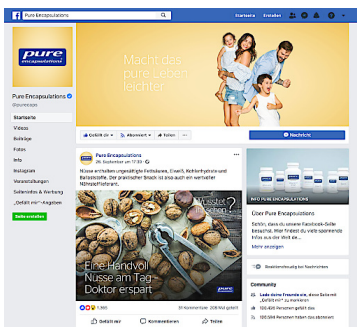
Pure Encapsulations

Startseite Erstellen

pure encapsulations

Macht das pure Leben leichter

Pure Encapsulations
@pureesap

Startseite
Videos
Beiträge
Fotos
Info
Instagram
Veranstaltungen
Seitenliste & Werbung
„Gefällt mir"-Angaben

Seite erstellen

Gefällt dir Abonniert Teilen

Nachricht

Pure Encapsulations
26. September um 17:30

Nüsse enthalten ungesättigte Fettsäuren, Eiweiß, Kohlenhydrate und Ballaststoffe. Der praktische Snack ist also auch ein wertvoller Nährstofflieferant.

Wusstest du schon?

Eine Handvoll Nüsse am Tag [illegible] Doktor erspart

31 Kommentare 208 Mal geteilt

Gefällt mir Kommentieren Teilen

INFO ZU PURE ENCAPSULATIONS

Über Pure Encapsulations

Schön, dass du unsere Facebook-Seite besuchst. Hier findest du viele spannende Infos aus der Welt der ...
Mehr anzeigen

Reaktionszeit für Nachrichten

Community

Lade deine Freunde ein, diese Seite mit „Gefällt mir" zu markieren
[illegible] Personen gefällt das
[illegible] Personen haben das abonniert